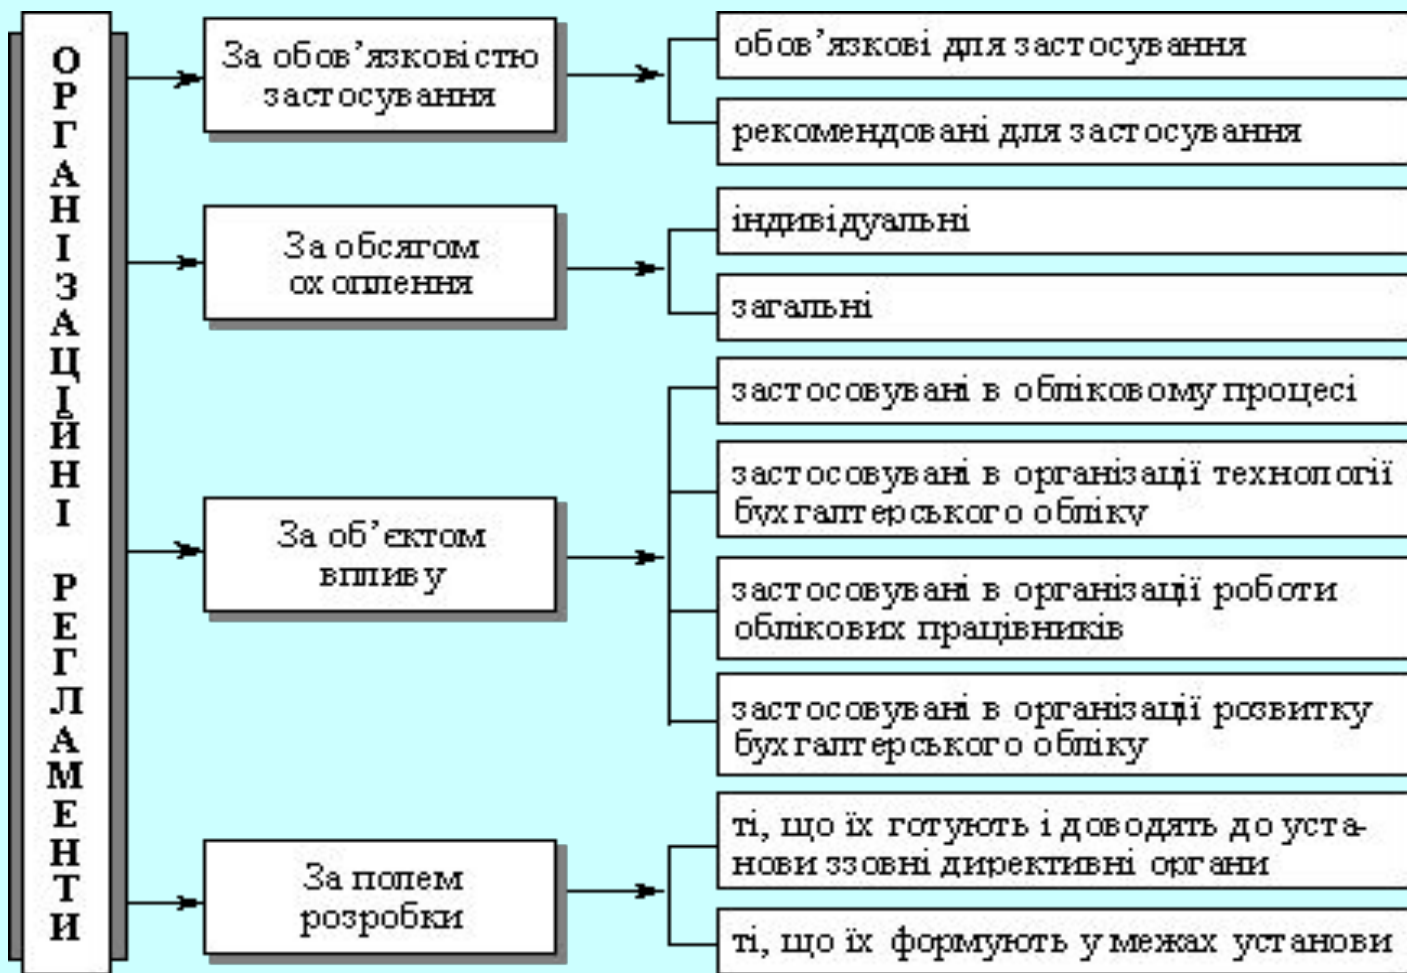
ОРГАНІЗАЦІЙНІ РЕГЛАМЕНТИ

За обов'язковістю застосування

обов'язкові для застосування

рекомендовані для застосування

За обсягом охоплення

індивідуальні

загальні

За об'єктом впливу

застосовувані в обліковому процесі

застосовувані в організації технології бухгалтерського обліку

застосовувані в організації роботи облікових працівників

застосовувані в організації розвитку бухгалтерського обліку

За полем розробки

ті, що їх готують і доводять до установи ззовні директивні органи

ті, що їх формують у межах установи